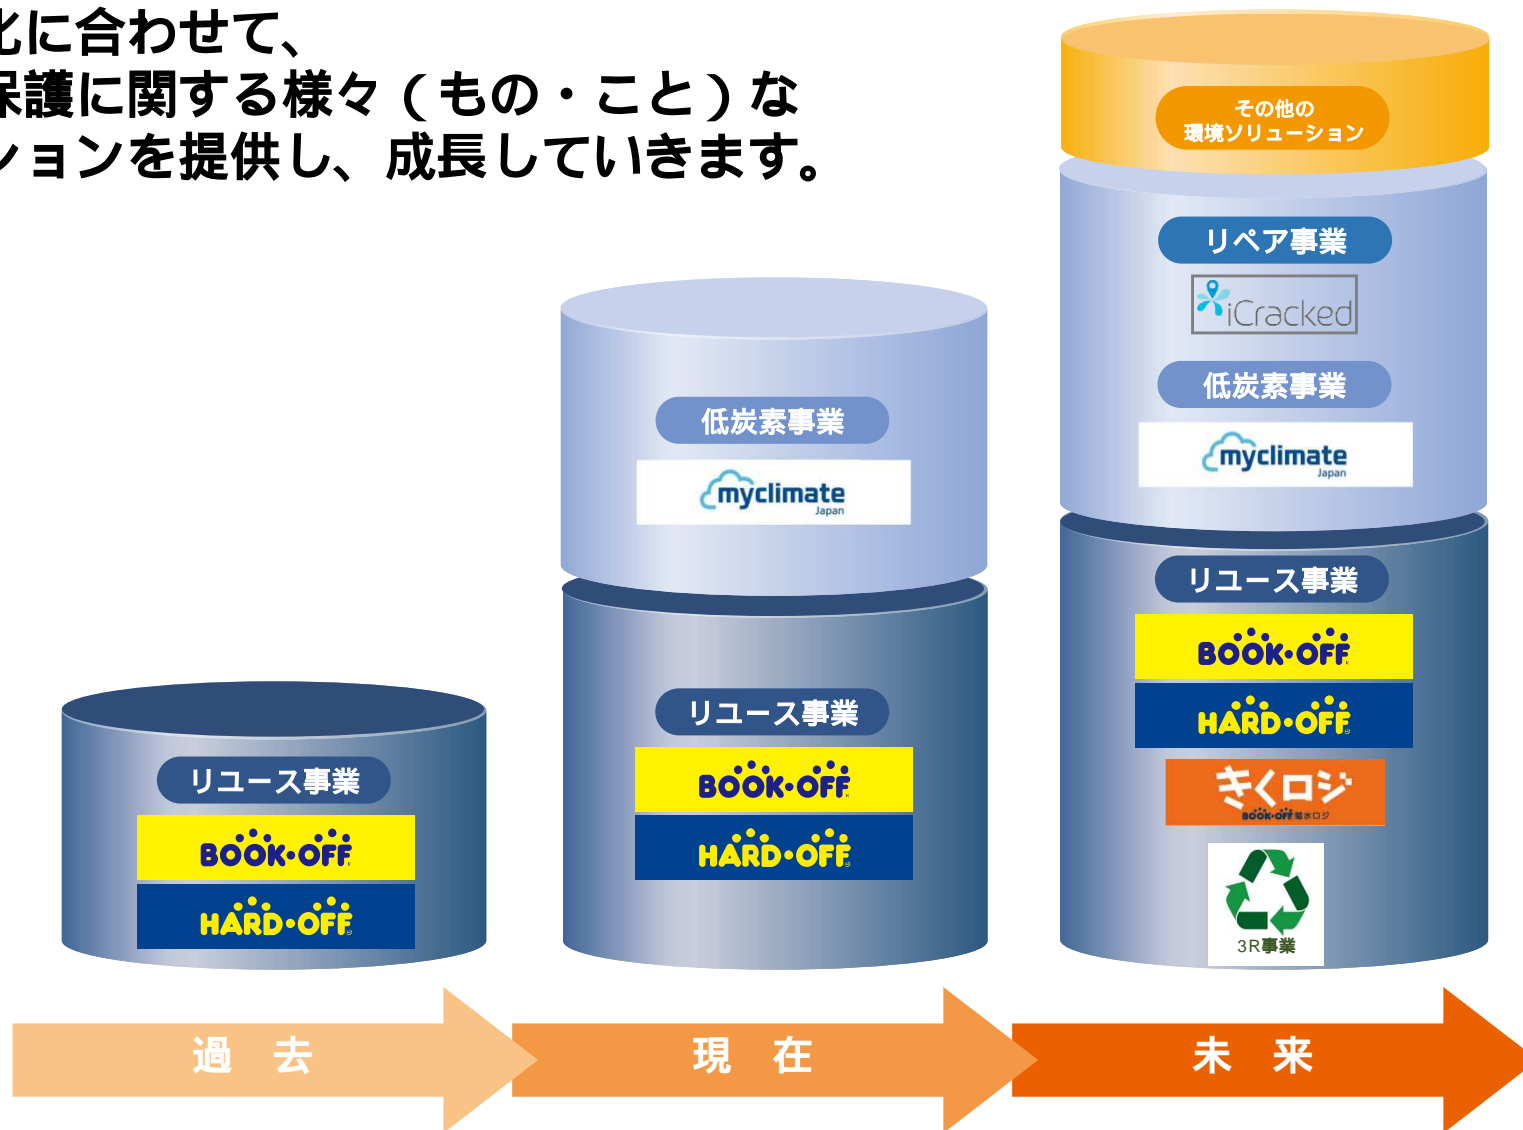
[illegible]化に合わせて、
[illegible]保護に関する様々（もの・こと）な
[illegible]ションを提供し、成長していきます。

その他の
環境ソリューション

リペア事業

iCracked

低炭素事業

myclimate Japan

リユース事業

BOOK・OFF

HARD・OFF

きくロジ
BOOK・OFF 菊水ロジ

3R事業

低炭素事業

myclimate Japan

リユース事業

BOOK・OFF

HARD・OFF

リユース事業

BOOK・OFF

HARD・OFF

過　去

現　在

未　来